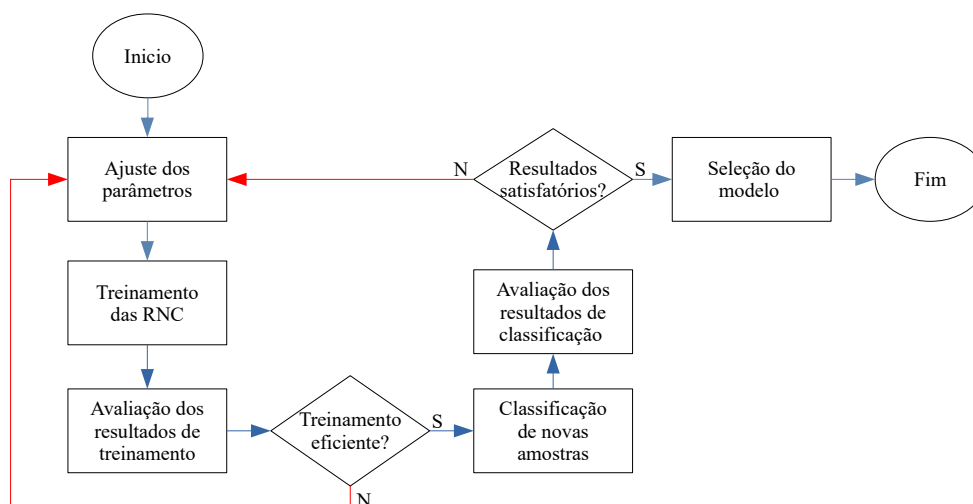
Inicio

Ajuste dos parâmetros

N

Resultados satisfatórios?

S

Seleção do modelo

Fim

Treinamento das RNC

Avaliação dos resultados de classificação

Avaliação dos resultados de treinamento

Treinamento eficiente?

S

Classificação de novas amostras

N